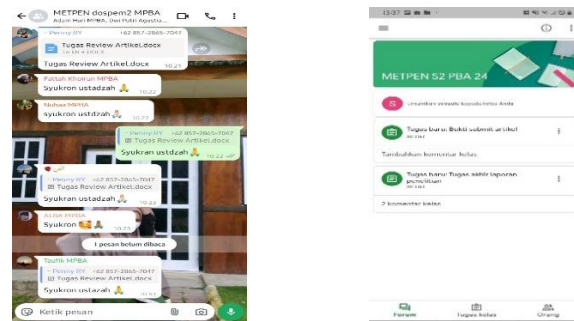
METPEN dospem2 MPBA
Adam Hari MPBA, Dwi Putri Agustu...

~ Penny RY +62 857-2865-7047
Tugas Review Artikel.docx
Tugas Review Artikel.docx 10.21

Fattah Khoirun MPBA
Syukron ustadzah 🙏 10.22

Nisbah MPBA
syukron ustdzah 🙏 10.22

~ Penny RY +62 857-2865-7047
Tugas Review Artikel.docx
Syukran ustdzah 🙏 10.22

~ Penny RY +62 857-2865-7047
Tugas Review Artikel.docx
Syukran ustadzah 🙏 10.22

Aulia MPBA
Syukron 🙏 10.22

1 pesan belum dibaca

Taufik MPBA
~ Penny RY +62 857-2865-7047
Tugas Review Artikel.docx
Syukran ustadzah 🙏 10.53

Ketik pesan

METPEN S2 PBA 24

Umumkan sesuatu kepada kelas Anda

Tugas baru: Bukti submit artikel

Tambahkan komentar kelas

Tugas baru: Tugas akhir laporan penelitian

2 komentar kelas

Forum
Tugas kelas
Orang